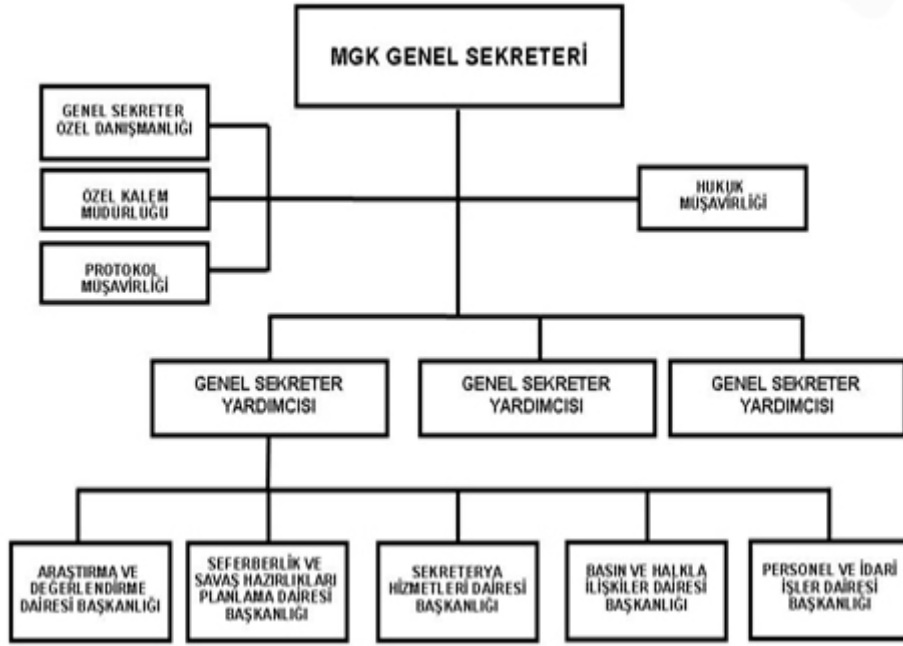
MGK GENEL SEKRETERİ

GENEL SEKRETER ÖZEL DANIŞMANLIĞI

ÖZEL KALEM MÜDÜRLÜĞÜ

PROTOKOL MÜŞAVİRLİĞİ

HUKUK MÜŞAVİRLİĞİ

GENEL SEKRETER YARDIMCISI

GENEL SEKRETER YARDIMCISI

GENEL SEKRETER YARDIMCISI

ARAŞTIRMA VE DEĞERLENDİRME DAİRESİ BAŞKANLIĞI

SEFERBERLİK VE SAVAŞ HAZIRLIKLARI PLANLAMA DAİRESİ BAŞKANLIĞI

SEKRETERYA HİZMETLERİ DAİRESİ BAŞKANLIĞI

BASIN VE HALKLA İLİŞKİLER DAİRESİ BAŞKANLIĞI

PERSONEL VE İDARİ İŞLER DAİRESİ BAŞKANLIĞI